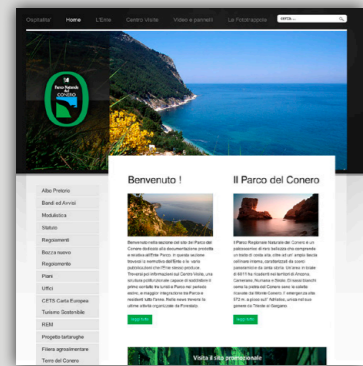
Ospitalità Home L'Ente Centro Visite Video e pannelli La Fotonavigazione cerca...

Parco Naturale del Conero

Albo Pretorio
Bandi ed Avvisi
Modulistica
Statuto
Regolamenti
Bocca nuova
Regolamento
Piani
Uffici
CETS Carta Europea
Turismo Sostenibile
REM
Progetto tartarughe
Filiera agroalimentare
Terre del Conero

Benvenuto !

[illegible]

leggi tutto

Il Parco del Conero

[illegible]

leggi tutto

Visita il sito professionale